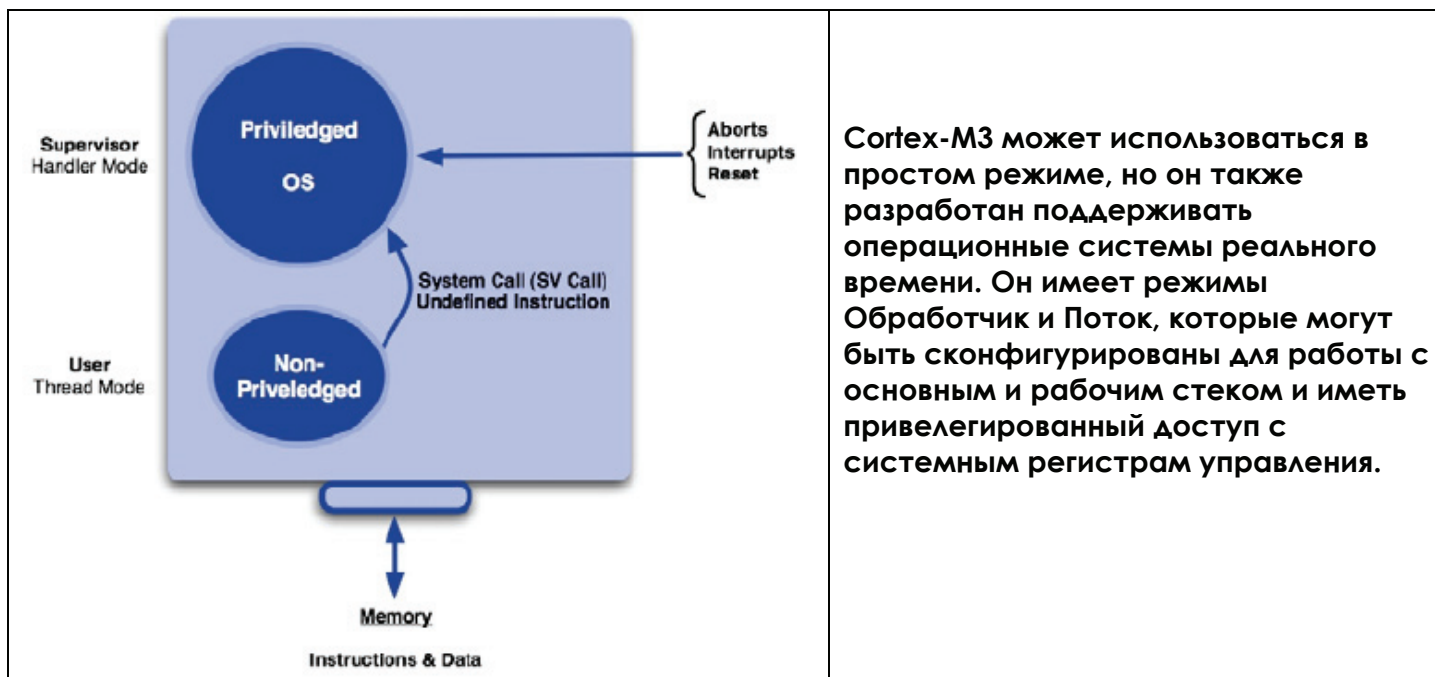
Supervisor
Handler Mode

Priviledged
OS

Aborts
Interrupts
Reset

System Call (SV Call)
Undefined Instruction

User
Thread Mode

Non-
Priveledged

Memory

Instructions & Data

Cortex-M3 может использоваться в простом режиме, но он также разработан поддерживать операционные системы реального времени. Он имеет режимы Обработчик и Поток, которые могут быть сконфигурированы для работы с основным и рабочим стеком и иметь привелегированный доступ с системным регистрам управления.